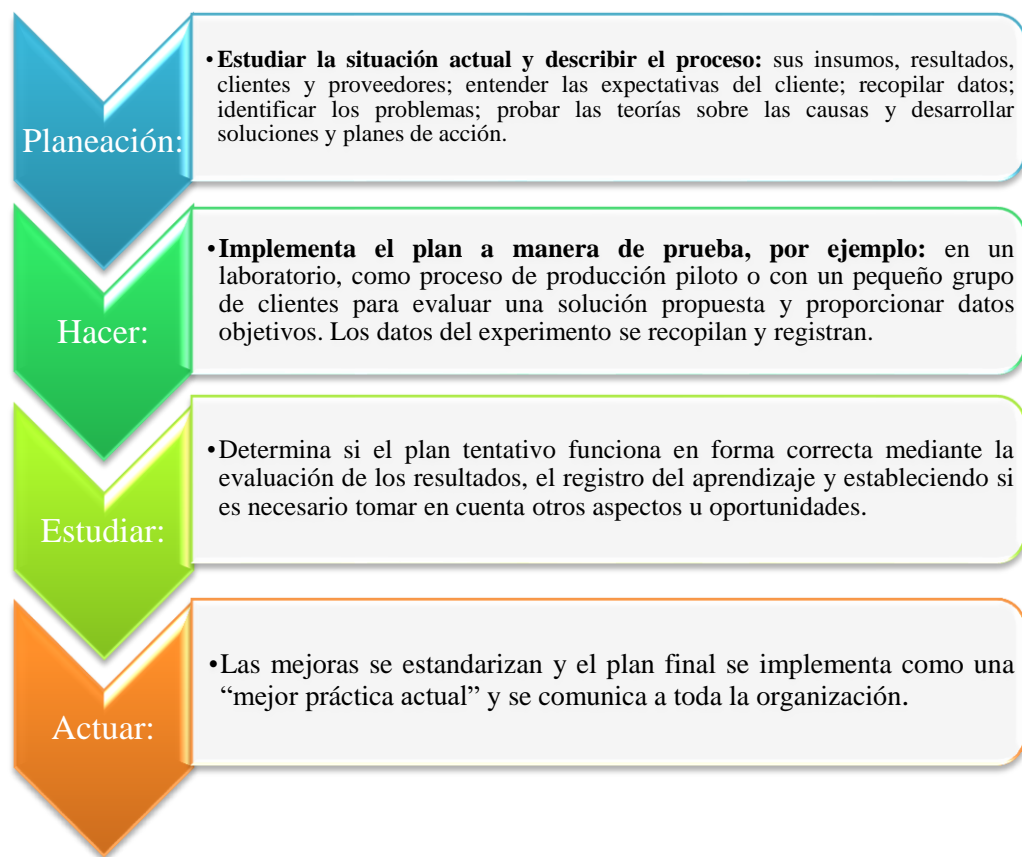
Planeación:

•Estudiar la situación actual y describir el proceso: sus insumos, resultados, clientes y proveedores; entender las expectativas del cliente; recopilar datos; identificar los problemas; probar las teorías sobre las causas y desarrollar soluciones y planes de acción.

Hacer:

•Implementa el plan a manera de prueba, por ejemplo: en un laboratorio, como proceso de producción piloto o con un pequeño grupo de clientes para evaluar una solución propuesta y proporcionar datos objetivos. Los datos del experimento se recopilan y registran.

Estudiar:

•Determina si el plan tentativo funciona en forma correcta mediante la evaluación de los resultados, el registro del aprendizaje y estableciendo si es necesario tomar en cuenta otros aspectos u oportunidades.

Actuar:

•Las mejoras se estandarizan y el plan final se implementa como una "mejor práctica actual" y se comunica a toda la organización.